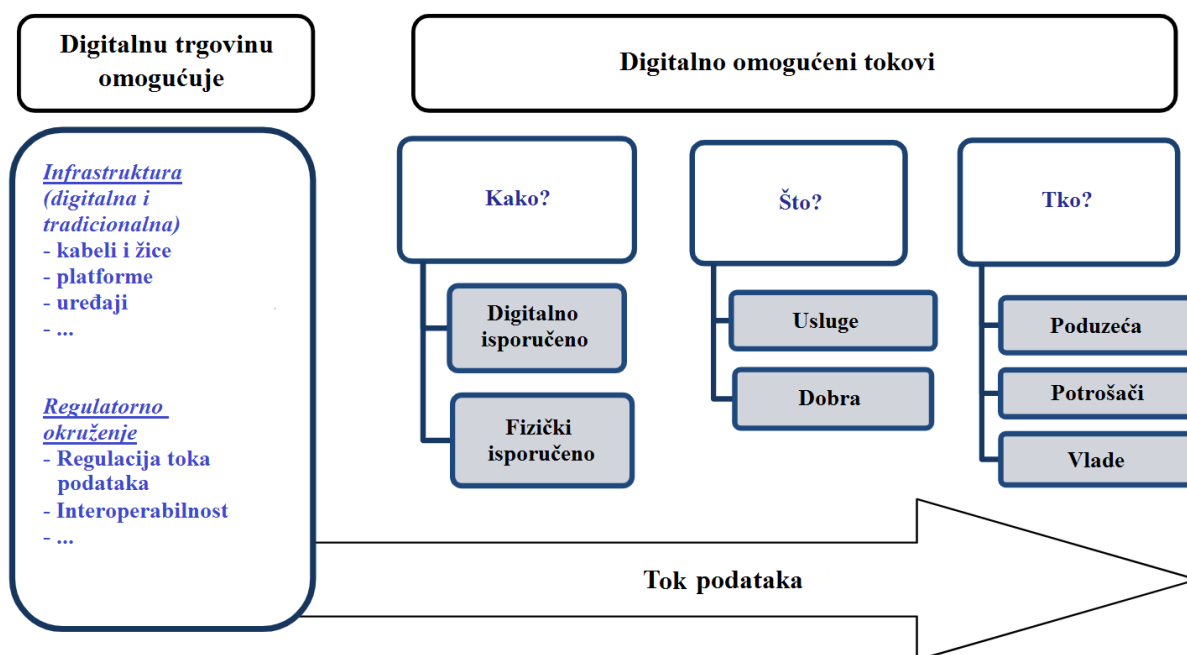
Digitalnu trgovinu omogućuje

Digitalno omogućeni tokovi

Infrastruktura (digitalna i tradicionalna)
- kabeli i žice
- platforme
- uređaji
- ...

Regulatorno okruženje
- Regulacija toka podataka
- Interoperabilnost
- ...

Kako?

Digitalno isporučeno

Fizički isporučeno

Što?

Usluge

Dobra

Tko?

Poduzeća

Potrošači

Vlade

Tok podataka